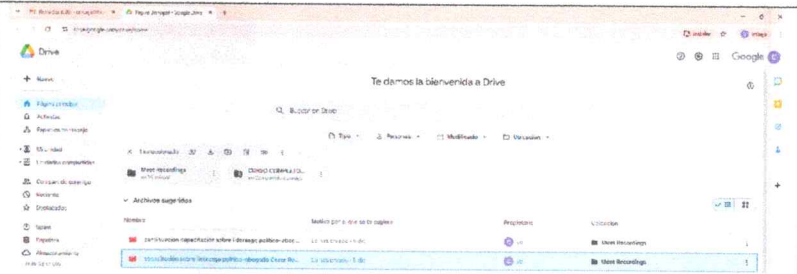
Drive

Google

+ Nuevo

Página principal
Actividad
Papelera

Mi unidad
Unidades compartidas

Compartidos conmigo
Recientes
Destacados

Spam
Papelera
Almacenamiento

Te damos la bienvenida a Drive

Q Buscar en Drive

Tipo ▾ Personas ▾ Modificado ▾ Ubicación ▾

Meet Recordings

CODIGO CERVANTES

Archivos sugeridos

Nombre | Motivo por el que se te sugiere | Propietario | Ubicación

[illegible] capacitación sobre liderazgo político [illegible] | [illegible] | yo | Meet Recordings

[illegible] sobre liderazgo político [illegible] | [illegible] | yo | Meet Recordings